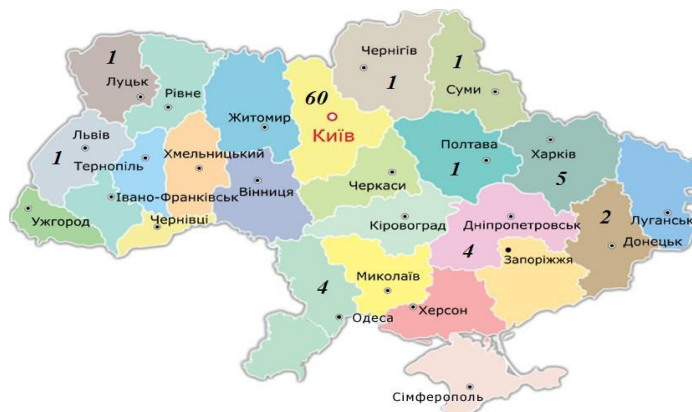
1
Луцьк
Рівне
Чернігів
1
1
Суми
60
Житомир
Київ
Львів
1
Тернопіль
Хмельницький
Полтава
1
Харків
5
Черкаси
Вінниця
Івано-Франківськ
Ужгород
Чернівці
Кіровоград
Дніпропетровськ
2
Луганськ
Донецьк
4
Запоріжжя
Миколаїв
4
Херсон
Одеса
Сімферополь